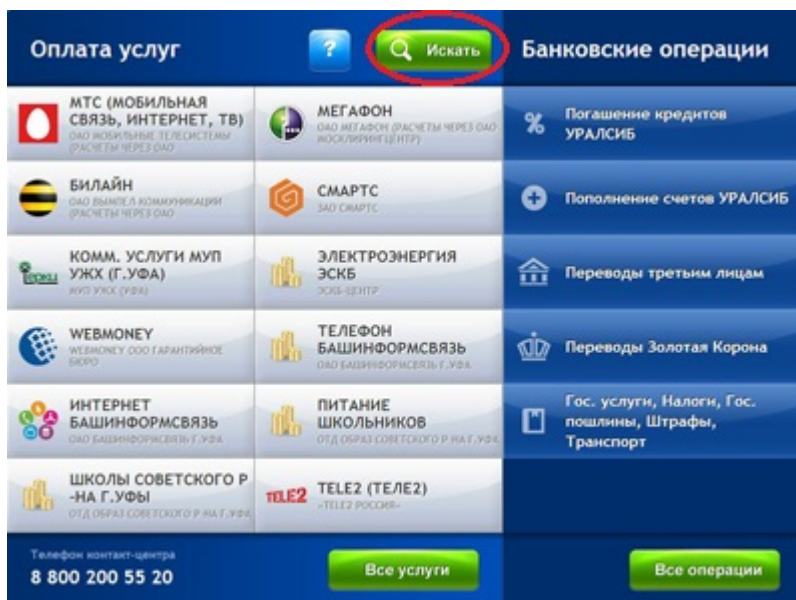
Оплата услуг

?

Искать

Банковские операции

МТС (МОБИЛЬНАЯ СВЯЗЬ, ИНТЕРНЕТ, ТВ)
ОАО МОБИЛЬНЫЕ ТЕЛЕСИСТЕМЫ (РАСЧЕТЫ ЧЕРЕЗ ОАО

МЕГАФОН
ОАО МЕГАФОН (РАСЧЕТЫ ЧЕРЕЗ ОАО МОСКЛИРИНГЦЕНТР)

БИЛАЙН
ОАО ВЫМПЕЛ-КОММУНИКАЦИИ (РАСЧЕТЫ ЧЕРЕЗ ОАО

СМАРТС
ЗАО СМАРТС

КОММ. УСЛУГИ МУП УЖХ (Г.УФА)
МУП УЖХ (УФА)

ЭЛЕКТРОЭНЕРГИЯ ЭСКБ
ЭСКБ-ЦЕНТР

WEBMONEY
WEBMONEY ООО ГАРАНТИЙНОЕ БЮРО

ТЕЛЕФОН БАШИНФОРМСВЯЗЬ
ОАО БАШИНФОРМСВЯЗЬ Г.УФА

ИНТЕРНЕТ БАШИНФОРМСВЯЗЬ
ОАО БАШИНФОРМСВЯЗЬ Г.УФА

ПИТАНИЕ ШКОЛЬНИКОВ
ОТД ОБРАЗ СОВЕТСКОГО Р НА Г.УФА

ШКОЛЫ СОВЕТСКОГО Р -НА Г.УФЫ
ОТД ОБРАЗ СОВЕТСКОГО Р НА Г.УФА

TELE2
TELE2 (ТЕЛЕ2)
«TELE2 РОССИЯ»

Погашение кредитов УРАЛСИБ

Пополнение счетов УРАЛСИБ

Переводы третьим лицам

Переводы Золотая Корона

Гос. услуги, Налоги, Гос. пошлины, Штрафы, Транспорт

Телефон контакт-центра
8 800 200 55 20

Все услуги

Все операции